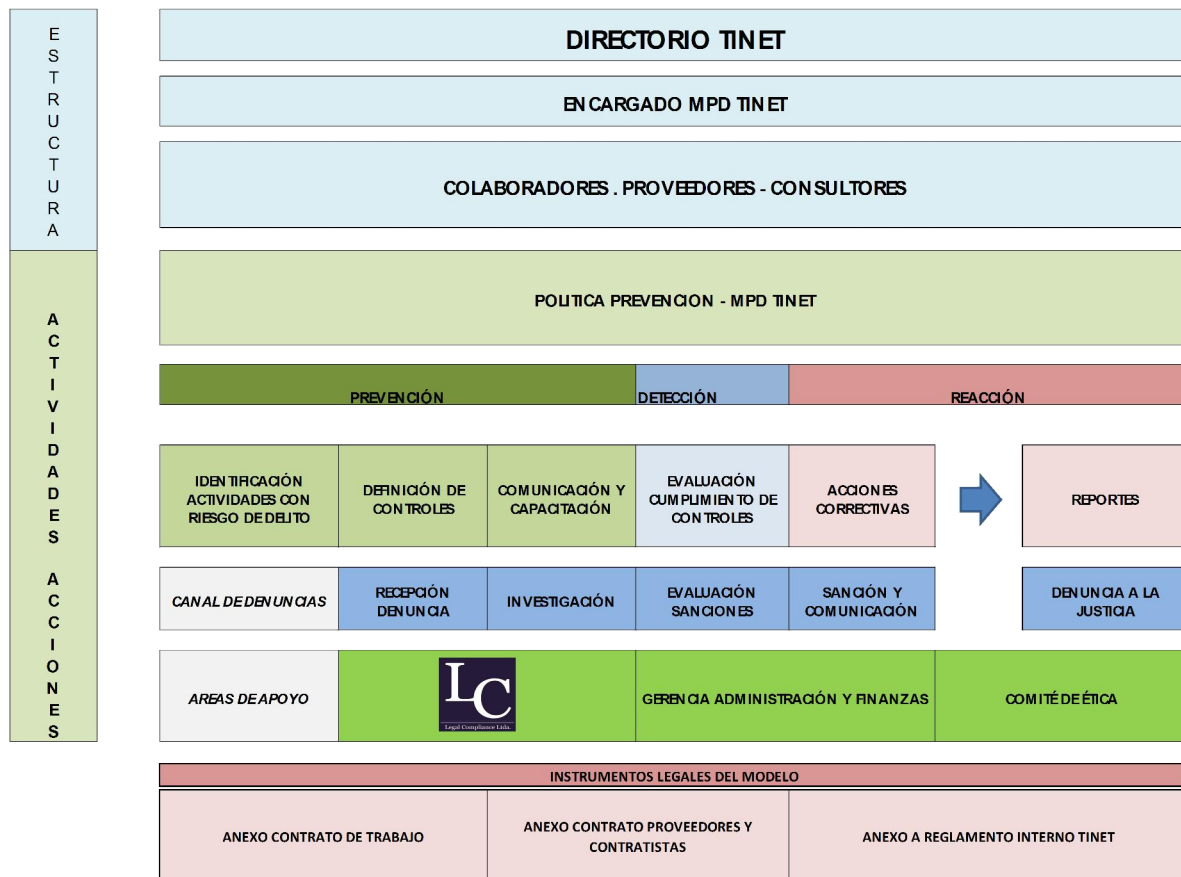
ESTRUCTURA

DIRECTORIO TINET

ENCARGADO MPD TINET

COLABORADORES . PROVEEDORES - CONSULTORES

ACTIVIDADES ACCIONES

POLITICA PREVENCION - MPD TINET

PREVENCIÓN | DETECCIÓN | REACCIÓN

IDENTIFICACIÓN ACTIVIDADES CON RIESGO DE DELITO | DEFINICIÓN DE CONTROLES | COMUNICACIÓN Y CAPACITACIÓN | EVALUACIÓN CUMPLIMIENTO DE CONTROLES | ACCIONES CORRECTIVAS | REPORTES

CANAL DE DENUNCIAS | RECEPCIÓN DENUNCIA | INVESTIGACIÓN | EVALUACIÓN SANCIONES | SANCIÓN Y COMUNICACIÓN | DENUNCIA A LA JUSTICIA

AREAS DE APOYO | LC Legal Compliance Ltda. | GERENCIA ADMINISTRACIÓN Y FINANZAS | COMITÉ DE ÉTICA

INSTRUMENTOS LEGALES DEL MODELO

ANEXO CONTRATO DE TRABAJO | ANEXO CONTRATO PROVEEDORES Y CONTRATISTAS | ANEXO A REGLAMENTO INTERNO TINET